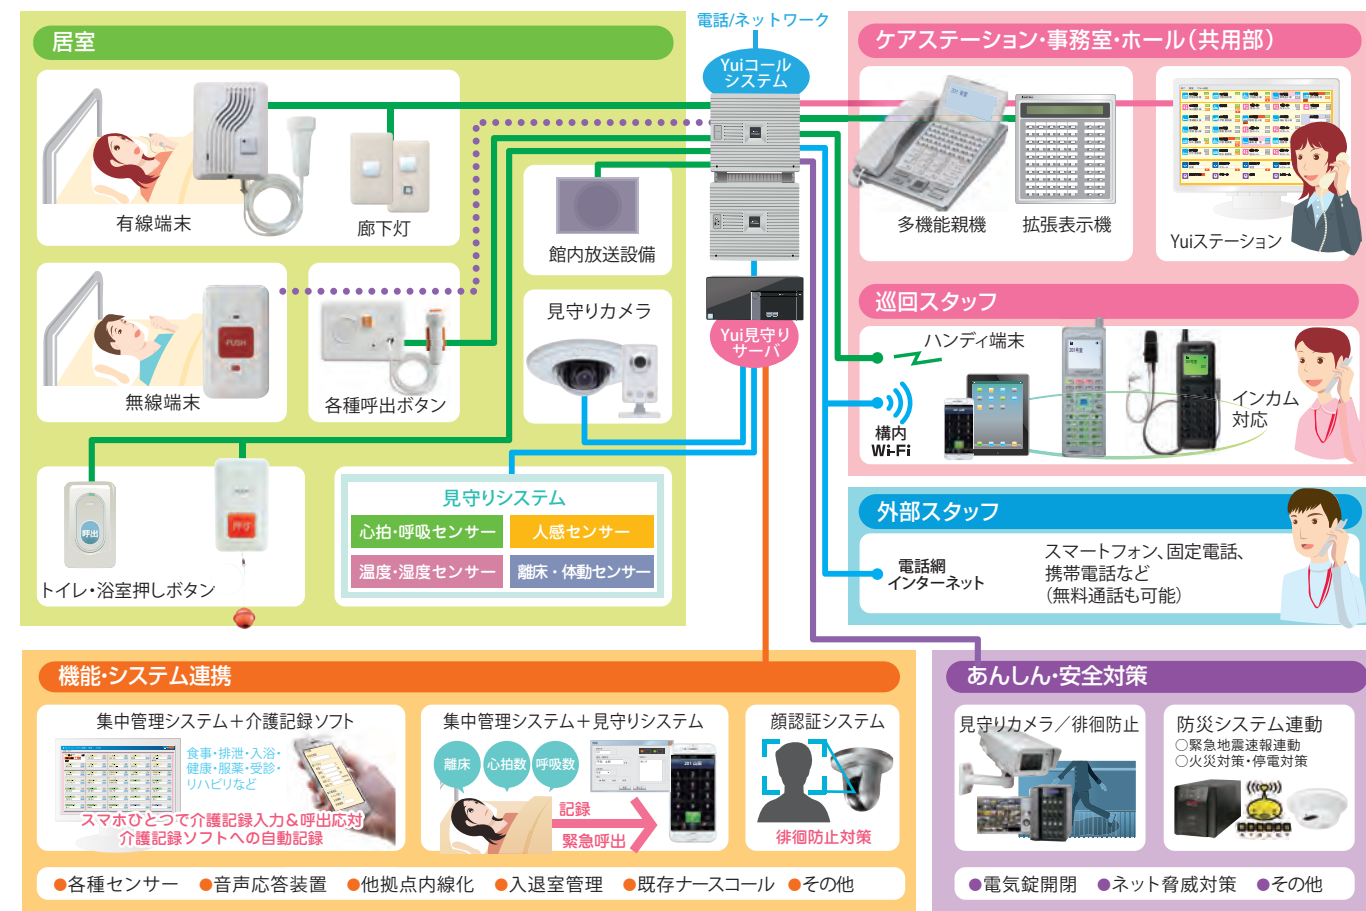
居室

電話/ネットワーク

Yuiコール システム

ケアステーション・事務室・ホール（共用部）

有線端末

廊下灯

館内放送設備

多機能親機

拡張表示機

Yuiステーション

巡回スタッフ

無線端末

各種呼出ボタン

見守りカメラ

Yui見守り サーバ

ハンディ端末

構内 Wi-Fi

インカム 対応

トイレ・浴室押しボタン

見守りシステム

心拍・呼吸センサー

人感センサー

温度・湿度センサー

離床・体動センサー

外部スタッフ

電話網 インターネット

スマートフォン、固定電話、携帯電話など（無料通話も可能）

機能・システム連携

集中管理システム＋介護記録ソフト

食事・排泄・入浴・健康・服薬・受診・リハビリなど

スマホひとつで介護記録入力＆呼出応対 介護記録ソフトへの自動記録

集中管理システム＋見守りシステム

離床 心拍数 呼吸数

記録

緊急呼出

顔認証システム

徘徊防止対策

あんしん・安全対策

見守りカメラ／徘徊防止

防災システム連動
〇緊急地震速報連動
〇火災対策・停電対策

●各種センサー ●音声応答装置 ●他拠点内線化 ●入退室管理 ●既存ナースコール ●その他

●電気錠開閉 ●ネット脅威対策 ●その他